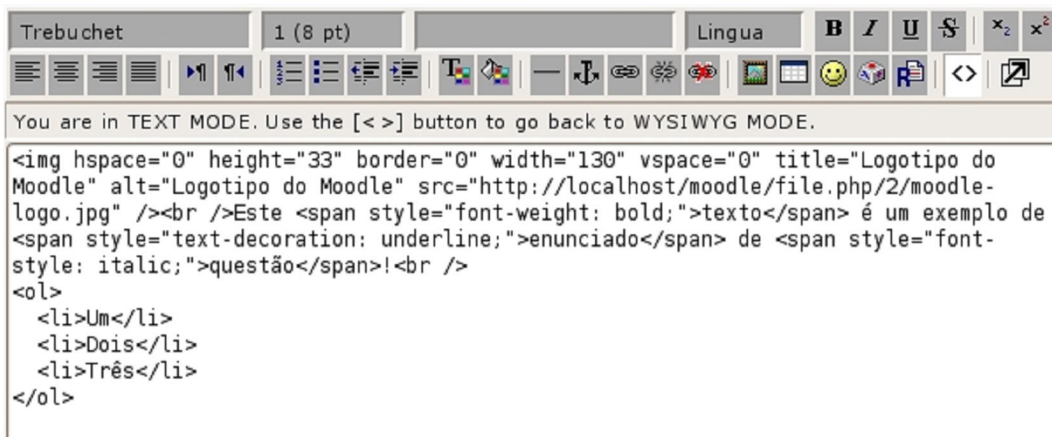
Trebuchet | 1 (8 pt) | | Lingua | B | I | U | S | $x_2$ | $x^2$

You are in TEXT MODE. Use the [< >] button to go back to WYSIWYG MODE.

<img hspace="0" height="33" border="0" width="130" vspace="0" title="Logotipo do Moodle" alt="Logotipo do Moodle" src="http://localhost/moodle/file.php/2/moodle-logo.jpg" /><br />Este <span style="font-weight: bold;">texto</span> é um exemplo de <span style="text-decoration: underline;">enunciado</span> de <span style="font-style: italic;">questão</span>!<br />
<ol>
<li>Um</li>
<li>Dois</li>
<li>Três</li>
</ol>